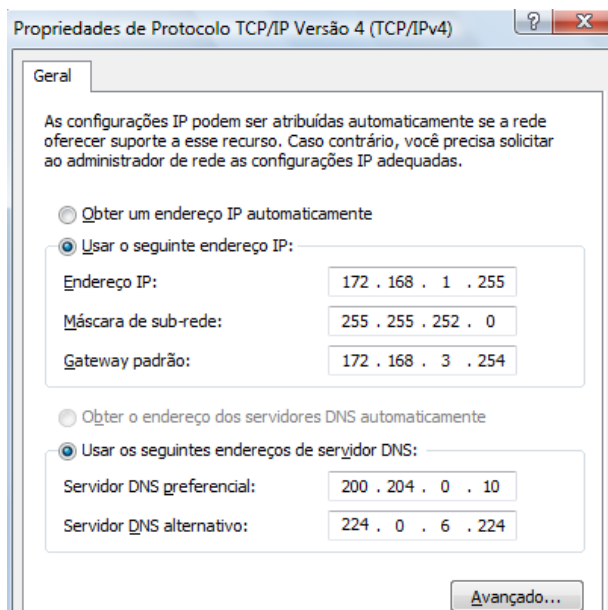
Propriedades de Protocolo TCP/IP Versão 4 (TCP/IPv4)

?

X

Geral

As configurações IP podem ser atribuídas automaticamente se a rede oferecer suporte a esse recurso. Caso contrário, você precisa solicitar ao administrador de rede as configurações IP adequadas.

Obter um endereço IP automaticamente

Usar o seguinte endereço IP:

Endereço IP: 172 . 168 . 1 . 255

Máscara de sub-rede: 255 . 255 . 252 . 0

Gateway padrão: 172 . 168 . 3 . 254

Obter o endereço dos servidores DNS automaticamente

Usar os seguintes endereços de servidor DNS:

Servidor DNS preferencial: 200 . 204 . 0 . 10

Servidor DNS alternativo: 224 . 0 . 6 . 224

Avançado...